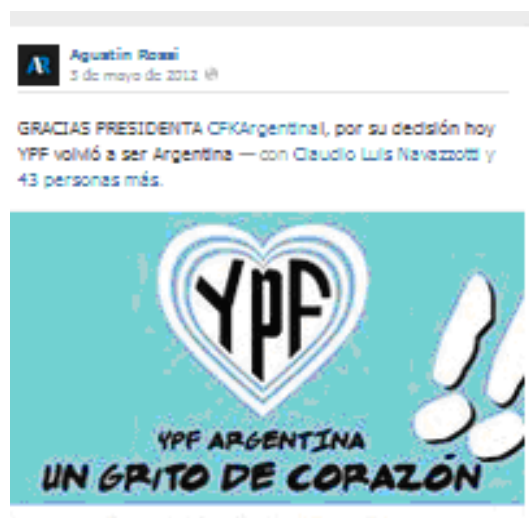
AR

Agustin Rossi
3 de mayo de 2012

GRACIAS PRESIDENTA CFKArgentina!, por su decisión hoy YPF volvió a ser Argentina — con Claudio Luis Navezzotti y 43 personas más.

YPF

YPF ARGENTINA
UN GRITO DE CORAZÓN